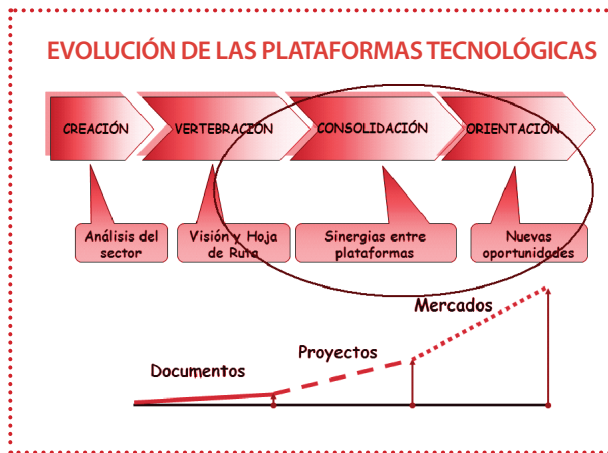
EVOLUCIÓN DE LAS PLATAFORMAS TECNOLÓGICAS

CREACIÓN

VERTEBRACIÓN

CONSOLIDACIÓN

ORIENTACIÓN

Análisis del sector

Visión y Hoja de Ruta

Sinergias entre plataformas

Nuevas oportunidades

Mercados

Proyectos

Documentos